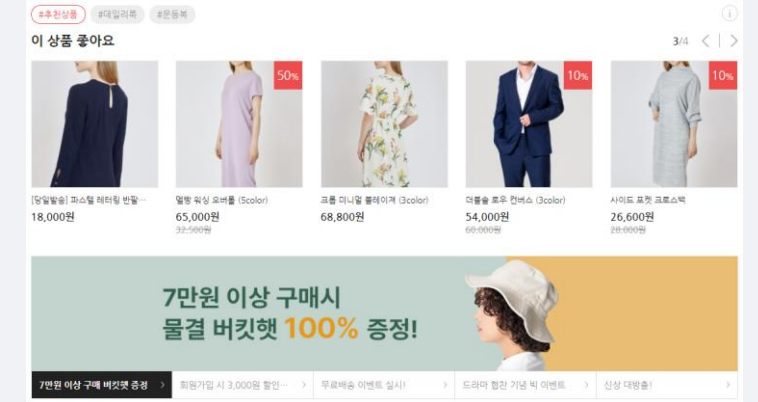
#추천상품 #데일리룩 #운동복

이 상품 좋아요

3/4

[당일발송] 파스텔 레터링 반팔…
18,000원

50%
멜랑 워싱 오버롤 (5color)
65,000원
32,500원

코튼 미니멀 롤레이저 (3color)
68,800원

10%
더블솔 로우 컨버스 (3color)
54,000원
60,000원

10%
사이드 포켓 크로스백
26,600원
28,000원

7만원 이상 구매시
물결 버킷햇 100% 증정!

7만원 이상 구매 버킷햇 증정 >
회원가입 시 3,000원 할인… >
무료배송 이벤트 실시! >
드라마 협찬 기념 빅 이벤트 >
신상 대방출! >